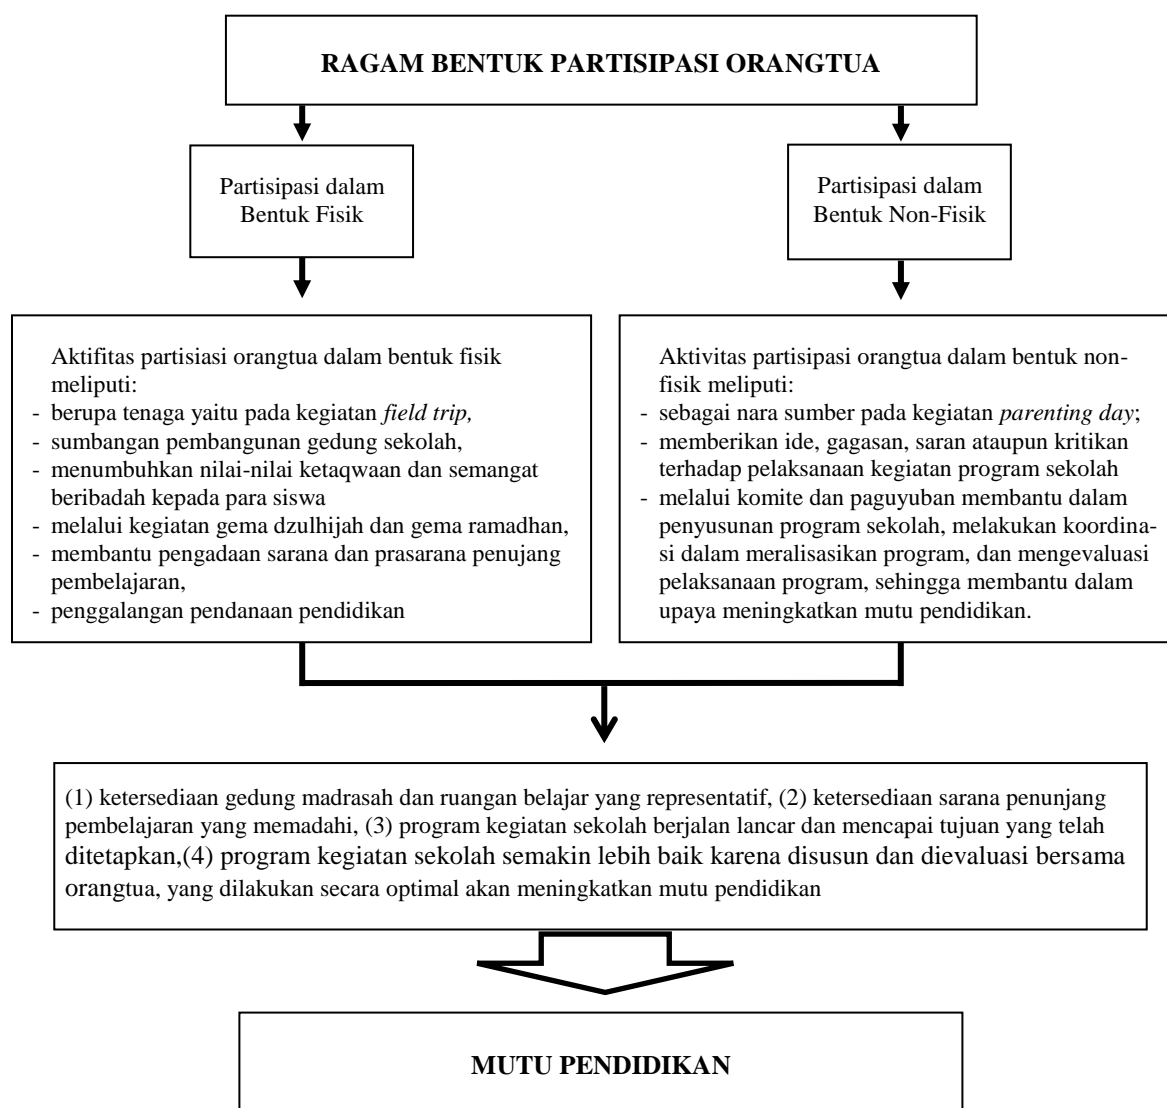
RAGAM BENTUK PARTISIPASI ORANGTUA

Partisipasi dalam Bentuk Fisik

Partisipasi dalam Bentuk Non-Fisik

Aktifitas partisiasi orangtua dalam bentuk fisik meliputi:
- berupa tenaga yaitu pada kegiatan *field trip,*
- sumbangan pembangunan gedung sekolah,
- menumbuhkan nilai-nilai ketaqwaan dan semangat beribadah kepada para siswa
- melalui kegiatan gema dzulhijah dan gema ramadhan,
- membantu pengadaan sarana dan prasarana penujang pembelajaran,
- penggalangan pendanaan pendidikan

Aktivitas partisipasi orangtua dalam bentuk non-fisik meliputi:
- sebagai nara sumber pada kegiatan *parenting day*;
- memberikan ide, gagasan, saran ataupun kritikan terhadap pelaksanaan kegiatan program sekolah
- melalui komite dan paguyuban membantu dalam penyusunan program sekolah, melakukan koordinasi dalam meralisasikan program, dan mengevaluasi pelaksanaan program, sehingga membantu dalam upaya meningkatkan mutu pendidikan.

(1) ketersediaan gedung madrasah dan ruangan belajar yang representatif, (2) ketersediaan sarana penunjang pembelajaran yang memadahi, (3) program kegiatan sekolah berjalan lancar dan mencapai tujuan yang telah ditetapkan,(4) program kegiatan sekolah semakin lebih baik karena disusun dan dievaluasi bersama orangtua, yang dilakukan secara optimal akan meningkatkan mutu pendidikan

MUTU PENDIDIKAN